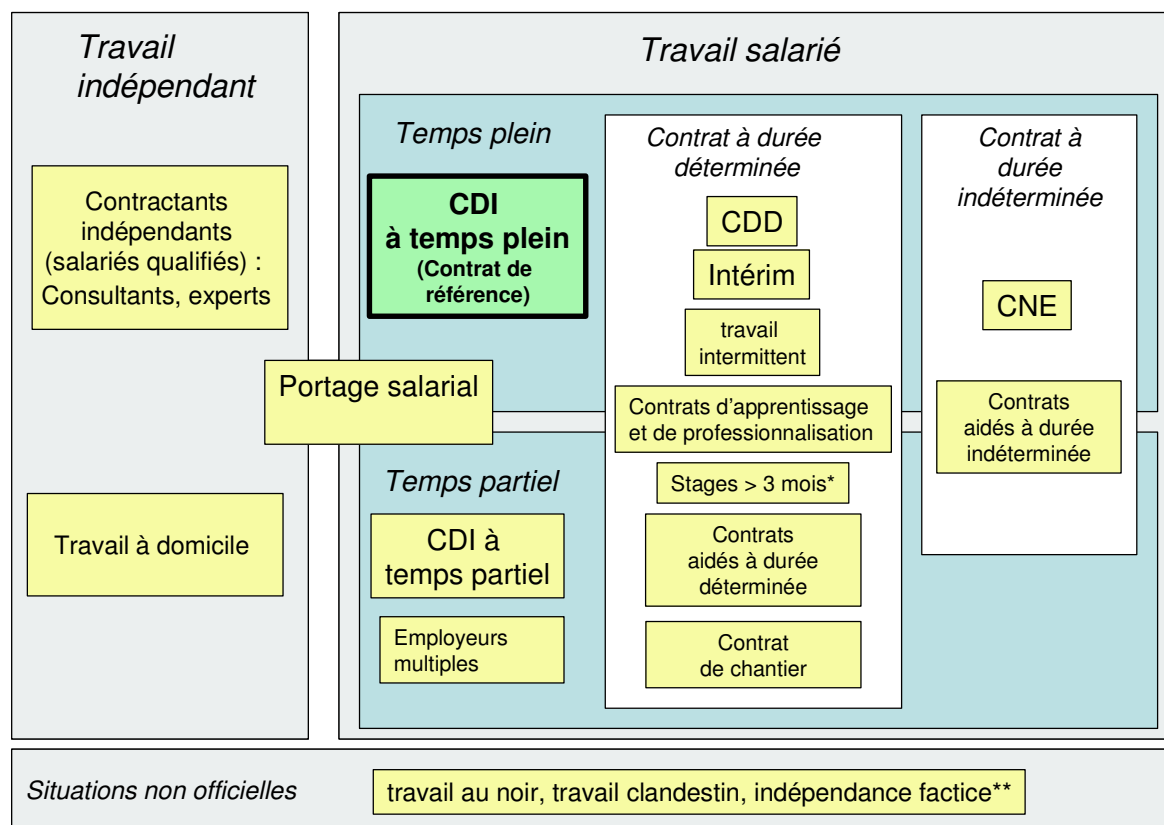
Travail indépendant

Contractants indépendants (salariés qualifiés) : Consultants, experts

Travail à domicile

Travail salarié

Temps plein

CDI à temps plein (Contrat de référence)

Portage salarial

Temps partiel

CDI à temps partiel

Employeurs multiples

Contrat à durée déterminée

CDD

Intérim

travail intermittent

Contrats d'apprentissage et de professionnalisation

Stages > 3 mois*

Contrats aidés à durée déterminée

Contrat de chantier

Contrat à durée indéterminée

CNE

Contrats aidés à durée indéterminée

Situations non officielles

travail au noir, travail clandestin, indépendance factice**